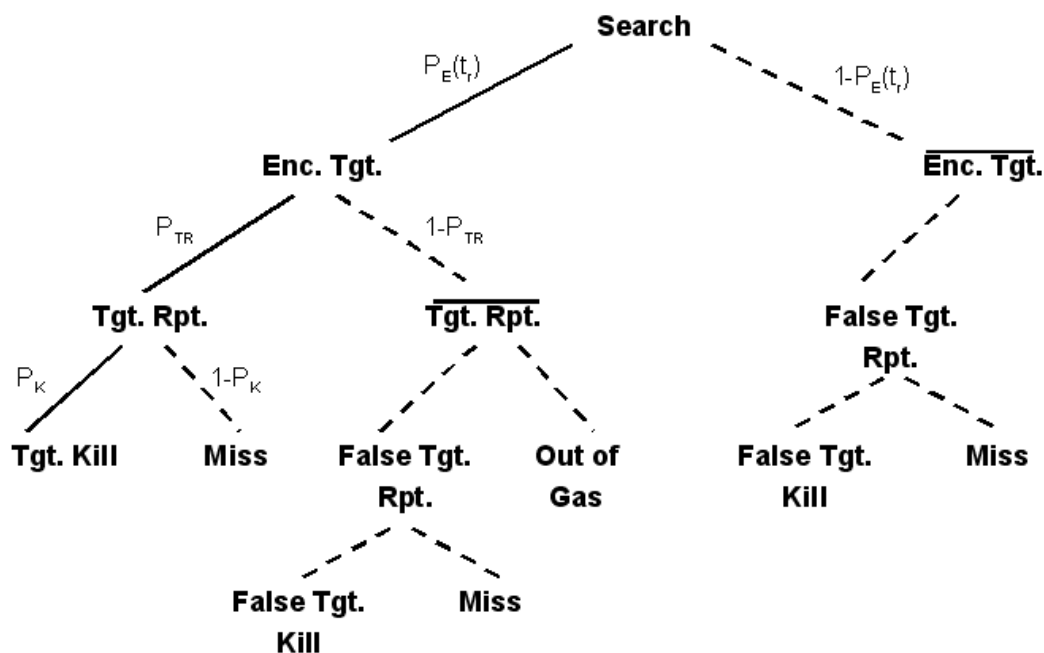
Search

$P_E(t_r)$

$1-P_E(t_r)$

Enc. Tgt.

$\overline{\text{Enc. Tgt.}}$

$P_{TR}$

$1-P_{TR}$

Tgt. Rpt.

$\overline{\text{Tgt. Rpt.}}$

False Tgt. Rpt.

$P_K$

$1-P_K$

Tgt. Kill

Miss

False Tgt. Rpt.

Out of Gas

False Tgt. Kill

Miss

False Tgt. Kill

Miss